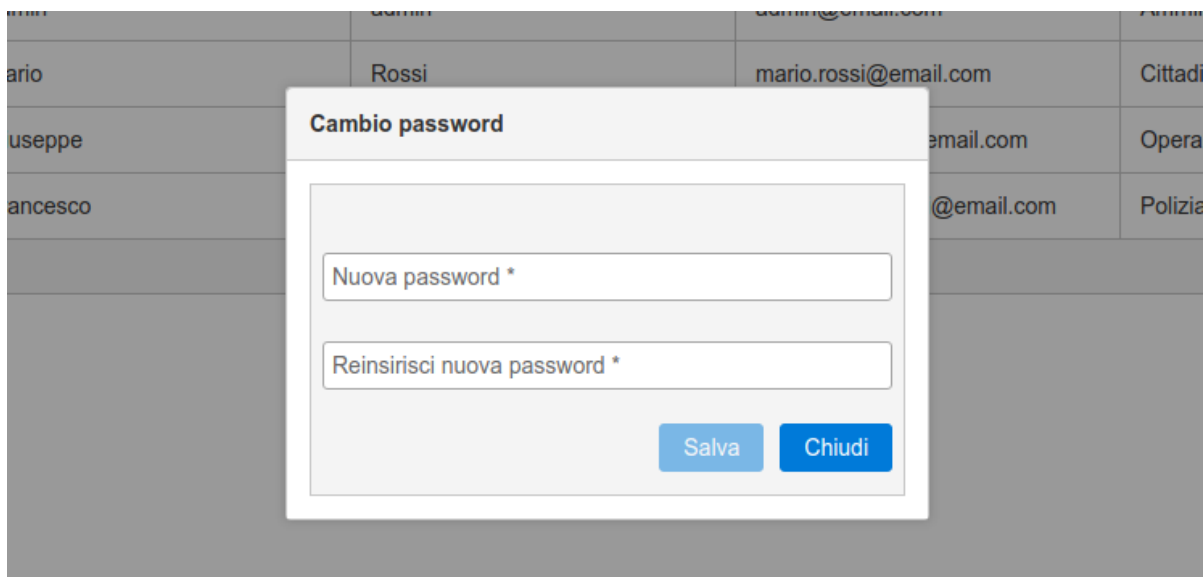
| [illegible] | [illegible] | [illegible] | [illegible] |
|---|---|---|---|
| ario | Rossi | mario.rossi@email.com | Cittadi |
| useppe | | email.com | Opera |
| ancesco | | @email.com | Polizia |

Cambio password

Nuova password *

Reinsirisci nuova password *

Salva

Chiudi